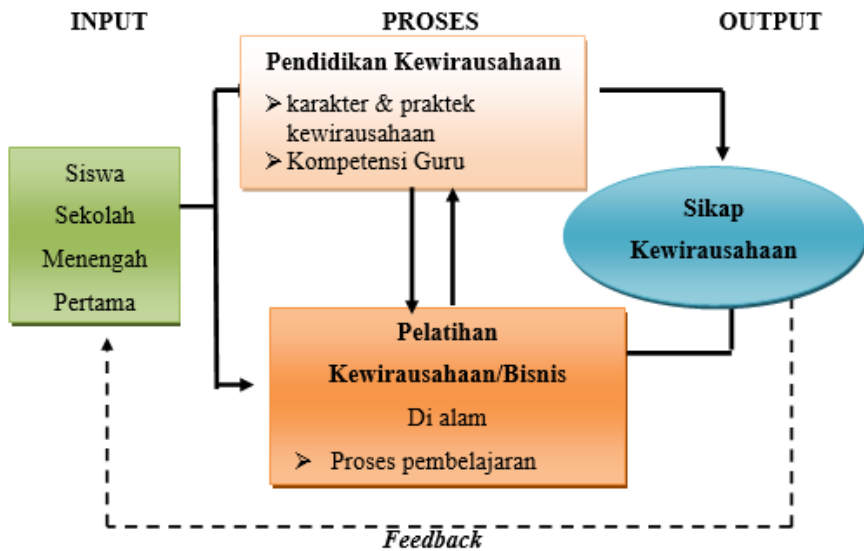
INPUT

PROSES

OUTPUT

Pendidikan Kewirausahaan

➢ karakter & praktek kewirausahaan

➢ Kompetensi Guru

Siswa Sekolah Menengah Pertama

Sikap Kewirausahaan

Pelatihan Kewirausahaan/Bisnis

Di alam

➢ Proses pembelajaran

Feedback